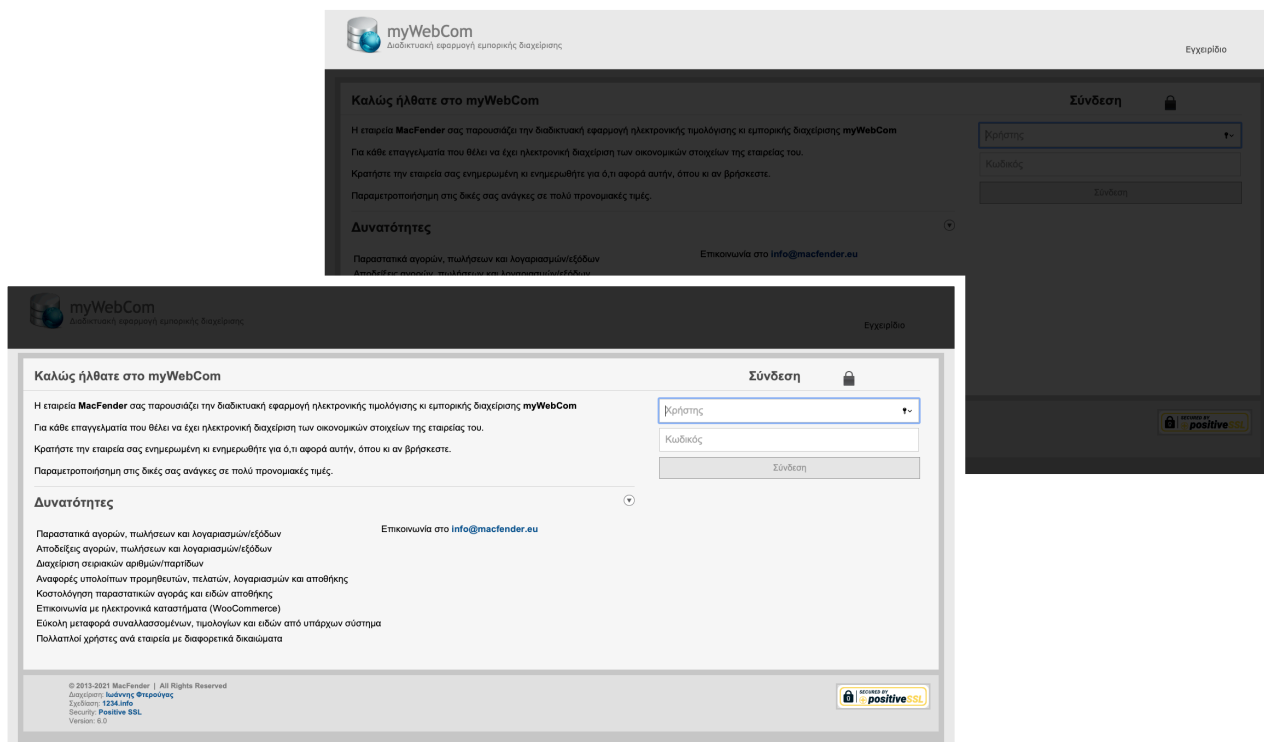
myWebCom
Διαδικτυακή εφαρμογή εμπορικής διαχείρισης

Εγχειρίδιο

Καλώς ήλθατε στο myWebCom

Σύνδεση

Η εταιρεία **MacFender** σας παρουσιάζει την διαδικτυακή εφαρμογή ηλεκτρονικής τιμολόγισης κι εμπορικής διαχείρισης **myWebCom**

Για κάθε επαγγελματία που θέλει να έχει ηλεκτρονική διαχείριση των οικονομικών στοιχείων της εταιρείας του.

Κρατήστε την εταιρεία σας ενημερωμένη κι ενημερωθήτε για ό,τι αφορά αυτήν, όπου κι αν βρήσκεστε.

Παραμετροποίησημ στις δικές σας ανάγκες σε πολύ προνομιακές τιμές.

Κρήστης

Κωδικός

Σύνδεση

Δυνατότητες

Παραστατικά αγορών, πωλήσεων και λογαριασμών/εξόδων
Αποδείξεις αγορών, πωλήσεων και λογαριασμών/εξόδων
Διαχείριση σειριακών αριθμών/παρτίδων
Αναφορές υπολοίπων προμηθευτών, πελατών, λογαριασμών και αποθήκης
Κοστολόγηση παραστατικών αγοράς και ειδών αποθήκης
Επικοινωνία με ηλεκτρονικά καταστήματα (WooCommerce)
Εύκολη μεταφορά συναλλασσομένων, τιμολογίων και ειδών από υπάρχων σύστημα
Πολλαπλοί χρήστες ανά εταιρεία με διαφορετικά δικαιώματα

Επικοινωνία στο info@macfender.eu

© 2013-2021 MacFender | All Rights Reserved
Διαχείριση: Ιωάννης Φτερούγας
Σχεδίαση: 1234.info
Security: Positive SSL
Version: 6.0

SECURED BY positive SSL